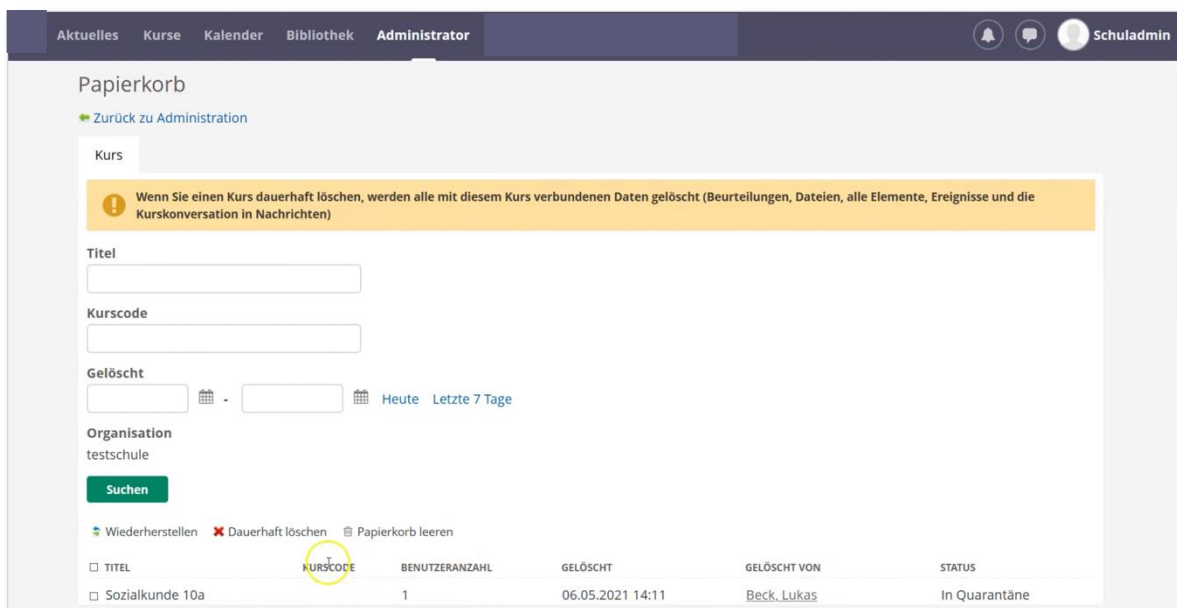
Aktuelles Kurse Kalender Bibliothek Administrator Schuladmin

Papierkorb

Zurück zu Administration

Kurs

Wenn Sie einen Kurs dauerhaft löschen, werden alle mit diesem Kurs verbundenen Daten gelöscht (Beurteilungen, Dateien, alle Elemente, Ereignisse und die Kurskonversation in Nachrichten)

Titel

Kurscode

Gelöscht

- Heute Letzte 7 Tage

Organisation
testschule

Suchen

Wiederherstellen Dauerhaft löschen Papierkorb leeren

| TITEL | KURSCODE | BENUTZERANZAHL | GELÖSCHT | GELÖSCHT VON | STATUS |
|---|---|---|---|---|---|
| Sozialkunde 10a | | 1 | 06.05.2021 14:11 | Beck, Lukas | In Quarantäne |